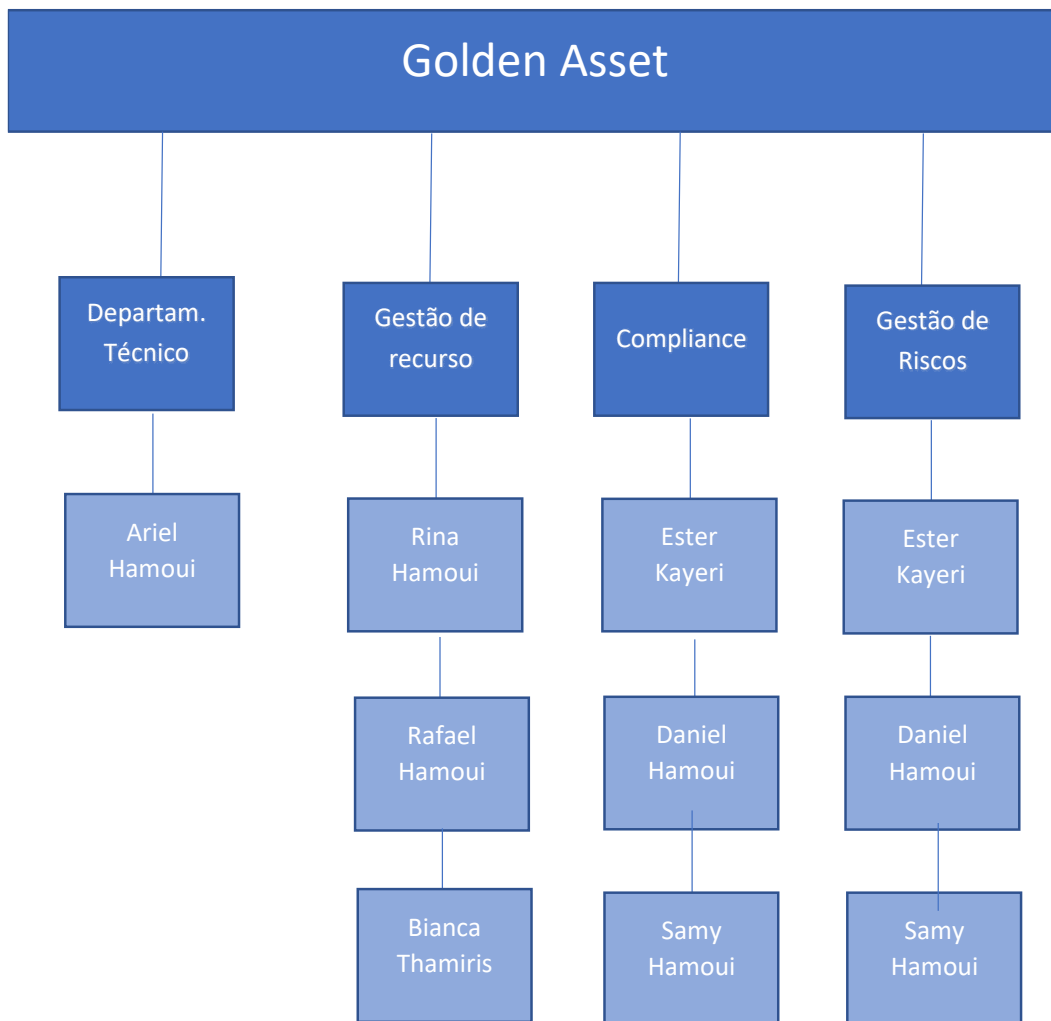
Golden Asset

Departam. Técnico

Ariel Hamoui

Gestão de recurso

Rina Hamoui

Rafael Hamoui

Bianca Thamiris

Compliance

Ester Kayeri

Daniel Hamoui

Samy Hamoui

Gestão de Riscos

Ester Kayeri

Daniel Hamoui

Samy Hamoui